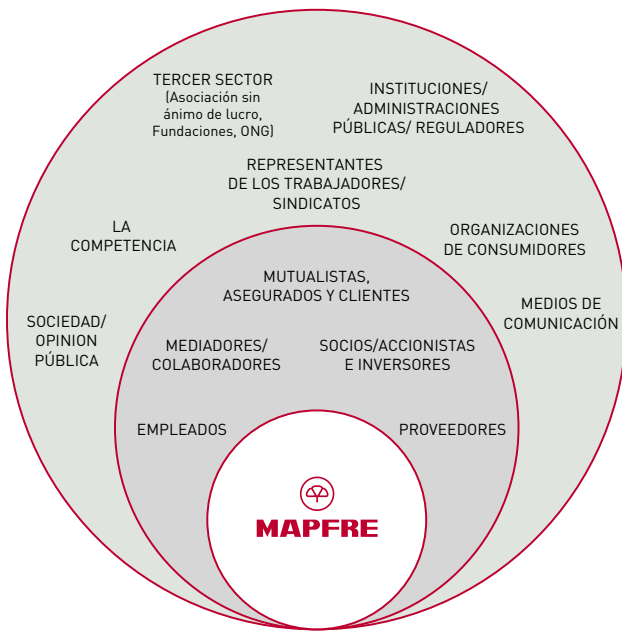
TERCER SECTOR
(Asociación sin ánimo de lucro, Fundaciones, ONG)

INSTITUCIONES/ ADMINISTRACIONES PÚBLICAS/ REGULADORES

REPRESENTANTES DE LOS TRABAJADORES/ SINDICATOS

LA COMPETENCIA

ORGANIZACIONES DE CONSUMIDORES

SOCIEDAD/ OPINION PÚBLICA

MEDIOS DE COMUNICACIÓN

MUTUALISTAS, ASEGURADOS Y CLIENTES

MEDIADORES/ COLABORADORES

SOCIOS/ACCIONISTAS E INVERSORES

EMPLEADOS

PROVEEDORES

MAPFRE